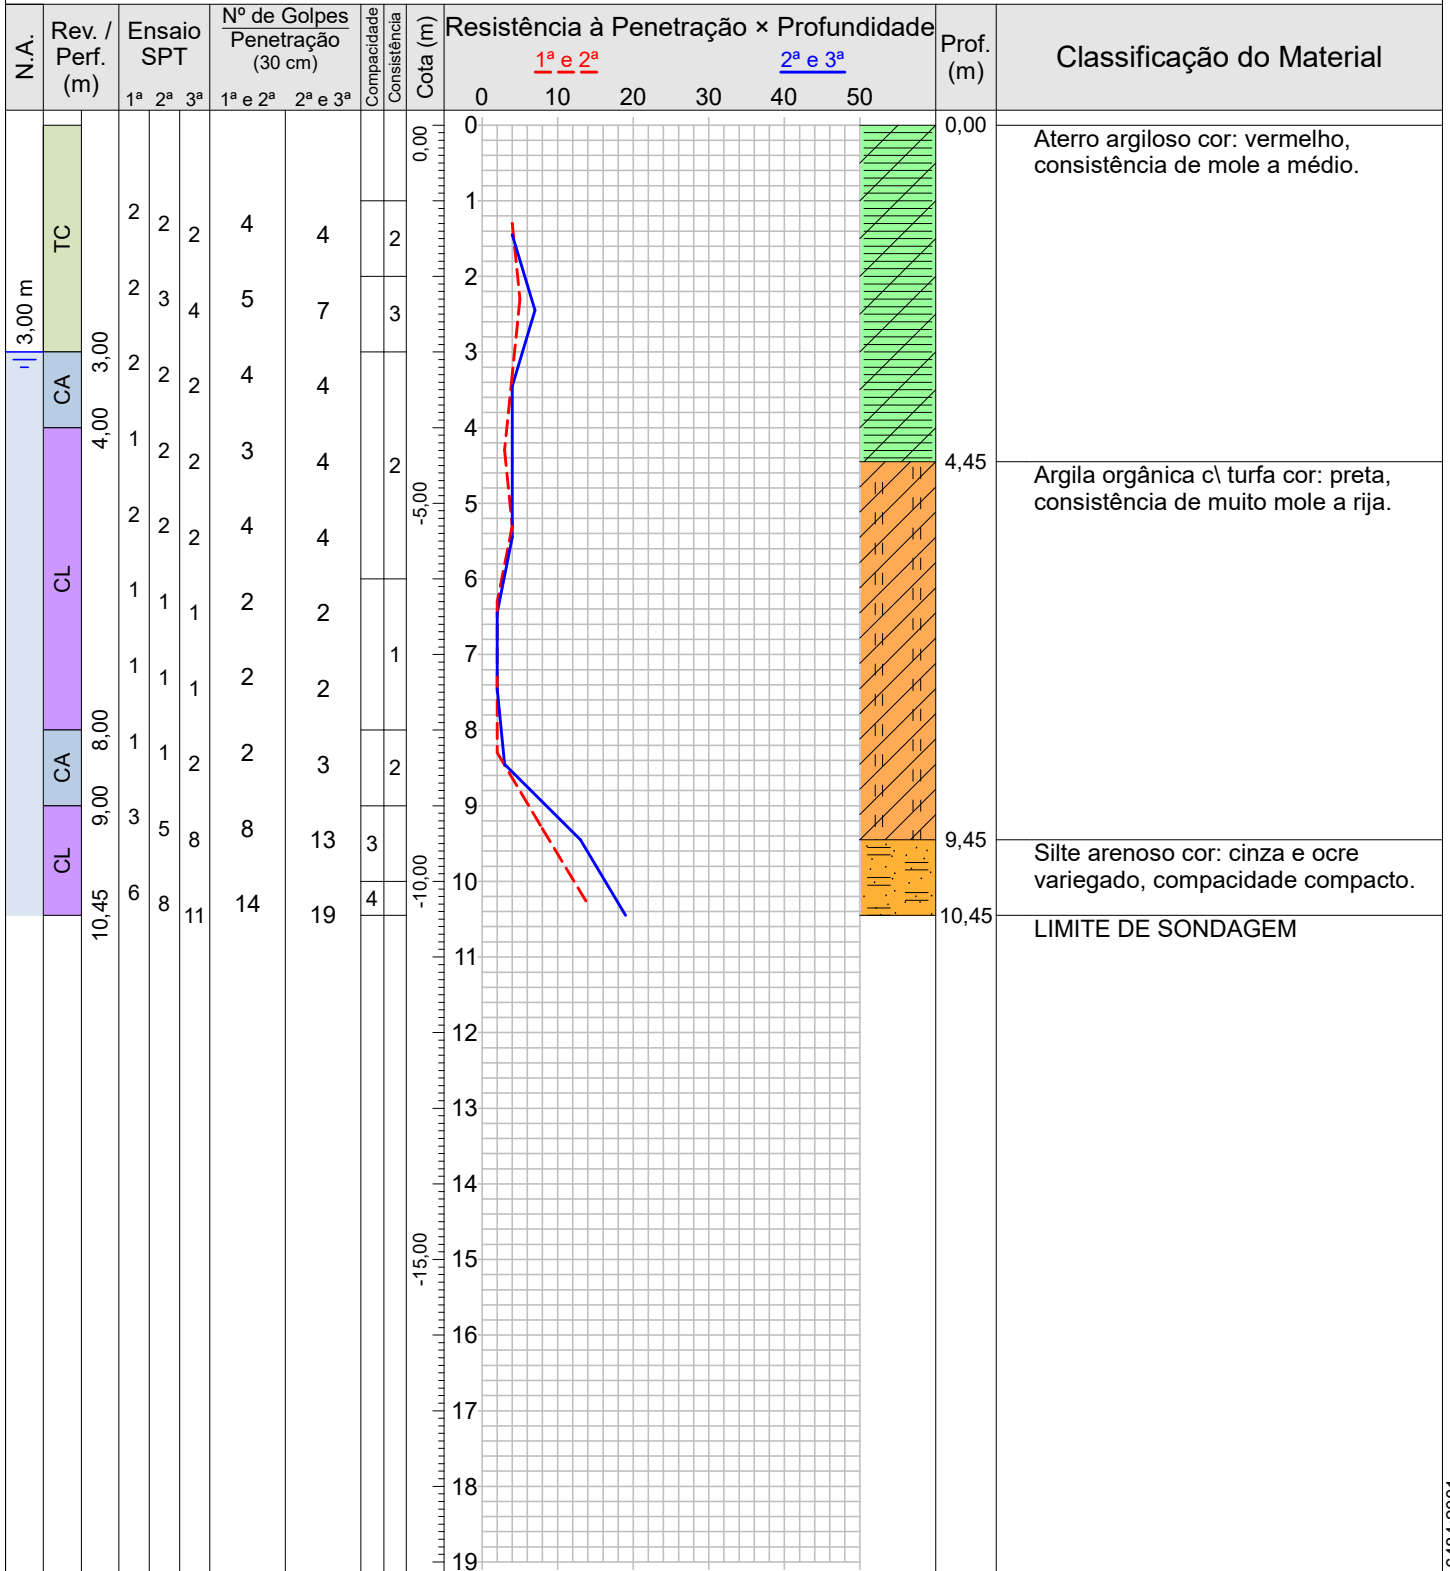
| N.A. | Rev. / Perf. (m) | | Ensaio SPT 1ª | 2ª | 3ª | Nº de Golpes / Penetração (30 cm) 1ª e 2ª | 2ª e 3ª | Compacidade | Consistência | Cota (m) |
|---|---|---|---|---|---|---|---|---|---|---|
| 3,00 m | TC | | 2 | 2 | 2 | 4 | 4 | | 2 | 0,00 |
| | | | 2 | 3 | 4 | 5 | 7 | | 3 | |
| | CA | 3,00 | 2 | 2 | 2 | 4 | 4 | | | |
| | CL | 4,00 | 1 | 2 | 2 | 3 | 4 | | 2 | |
| | | | 2 | 2 | 2 | 4 | 4 | | | -5,00 |
| | | | 1 | 1 | 1 | 2 | 2 | | 1 | |
| | | | 1 | 1 | 1 | 2 | 2 | | | |
| | CA | 8,00 | 1 | 1 | 2 | 2 | 3 | | 2 | |
| | CL | 9,00 | 3 | 5 | 8 | 8 | 13 | 3 | | |
| | | 10,45 | 6 | 8 | 11 | 14 | 19 | 4 | | -10,00 |
| | | | | | | | | | | -15,00 |

Resistência à Penetração × Profundidade
1ª e 2ª
2ª e 3ª
0 10 20 30 40 50
0 1 2 3 4 5 6 7 8 9 10 11 12 13 14 15 16 17 18 19

| Prof. (m) | Classificação do Material |
|---|---|
| 0,00 | Aterro argiloso cor: vermelho, consistência de mole a médio. |
| 4,45 | Argila orgânica c\ turfa cor: preta, consistência de muito mole a rija. |
| 9,45 | Silte arenoso cor: cinza e ocre variegado, compacidade compacto. |
| 10,45 | LIMITE DE SONDAGEM |